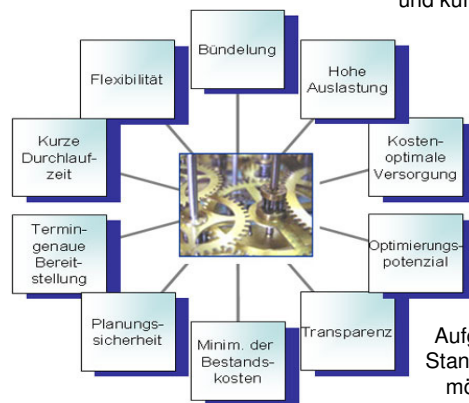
und Kur

Bündelung

Hohe Auslastung

Kosten-optimale Versorgung

Optimierungs-potenzial

Transparenz

Minim. der Bestands-kosten

Planungs-sicherheit

Termin-genaue Bereit-stellung

Kurze Durchlauf-zeit

Flexibilität

Aufg
Stan
mö